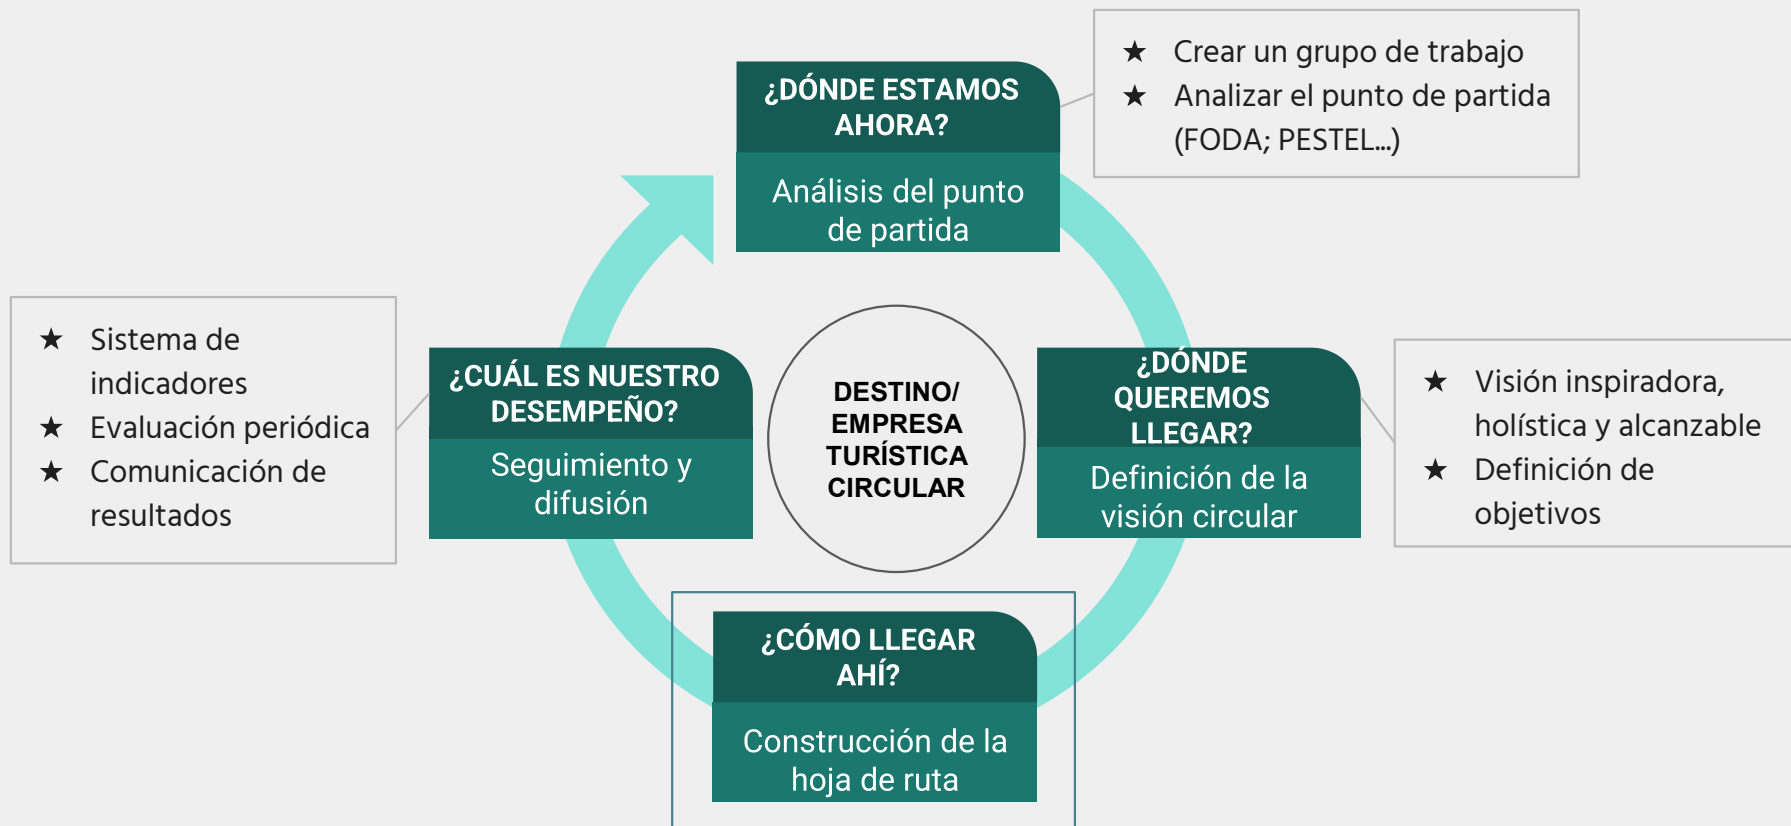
¿DÓNDE ESTAMOS AHORA?

Análisis del punto de partida

★ Crear un grupo de trabajo
★ Analizar el punto de partida (FODA; PESTEL...)

★ Sistema de indicadores
★ Evaluación periódica
★ Comunicación de resultados

¿CUÁL ES NUESTRO DESEMPEÑO?

Seguimiento y difusión

DESTINO/ EMPRESA TURÍSTICA CIRCULAR

¿DÓNDE QUEREMOS LLEGAR?

Definición de la visión circular

★ Visión inspiradora, holística y alcanzable
★ Definición de objetivos

¿CÓMO LLEGAR AHÍ?

Construcción de la hoja de ruta